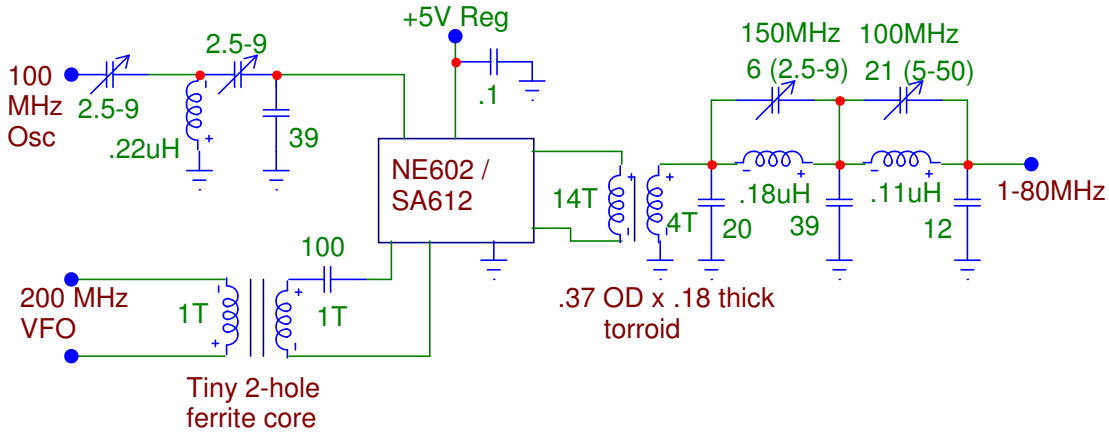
+5V Reg

100 MHz Osc

2.5-9

2.5-9

.22uH

39

.1

NE602 / SA612

150MHz
6 (2.5-9)

100MHz
21 (5-50)

14T

4T

20

.18uH

39

.11uH

12

1-80MHz

100

200 MHz VFO

1T

1T

.37 OD x .18 thick torroid

Tiny 2-hole ferrite core